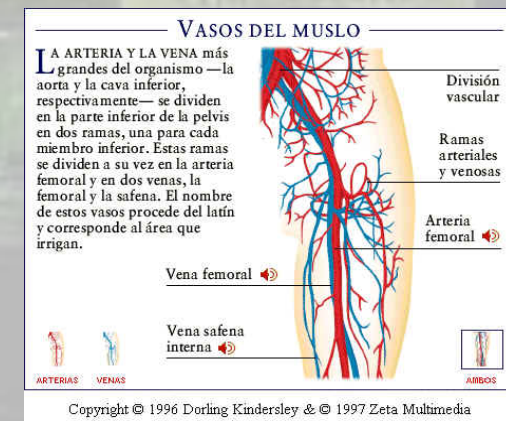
VASOS DEL MUSLO

LA ARTERIA Y LA VENA más grandes del organismo —la aorta y la cava inferior, respectivamente— se dividen en la parte inferior de la pelvis en dos ramas, una para cada miembro inferior. Estas ramas se dividen a su vez en la arteria femoral y en dos venas, la femoral y la safena. El nombre de estos vasos procede del latín y corresponde al área que irrigan.

División vascular

Ramas arteriales y venosas

Arteria femoral

Vena femoral

Vena safena interna

ARTERIAS

VENAS

AMBOS

Copyright © 1996 Dorling Kindersley & © 1997 Zeta Multimedia